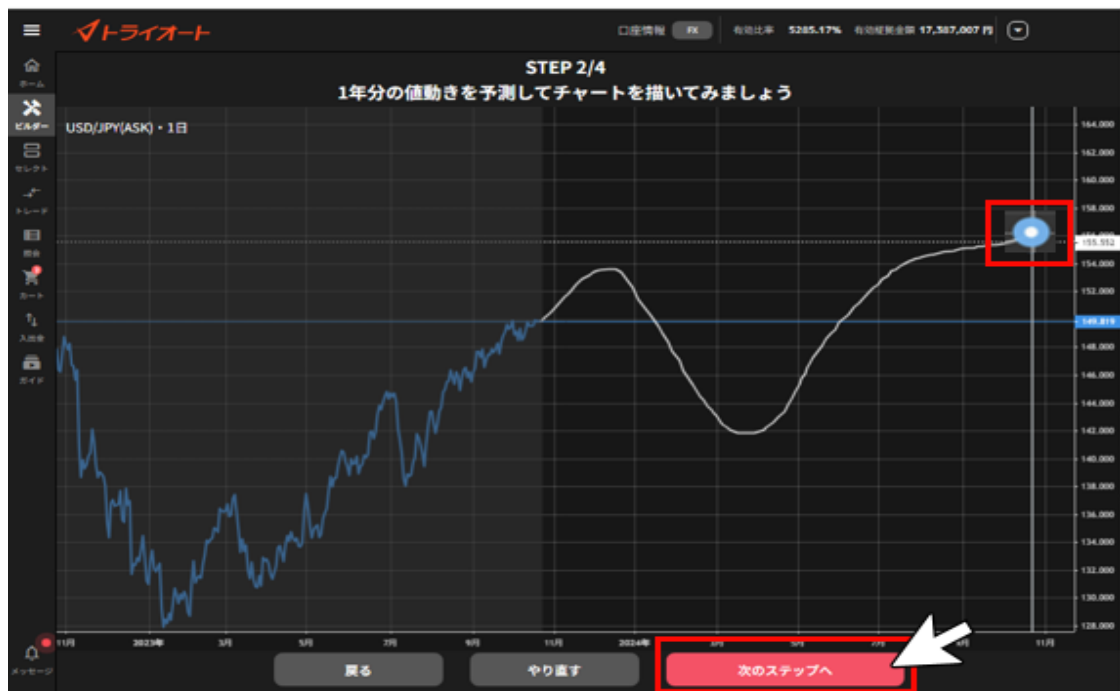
トライオート

口座情報 FX 有効比率 5285.17% 有効証拠金額 17,587,007 円

ホーム
ビルダー
セレクト
トレード
照会
カート
入出金
ガイド
メッセージ

STEP 2/4
1年分の値動きを予測してチャートを描いてみましょう

USD/JPY(ASK)・1日

164.000
162.000
160.000
158.000
155.552
154.000
152.000
149.819
148.000
146.000
144.000
142.000
140.000
138.000
136.000
134.000
132.000
130.000
128.000

11月 2023年 3月 5月 7月 9月 11月 2024年 3月 5月 7月 9月 11月

戻る
やり直す
次のステップへ